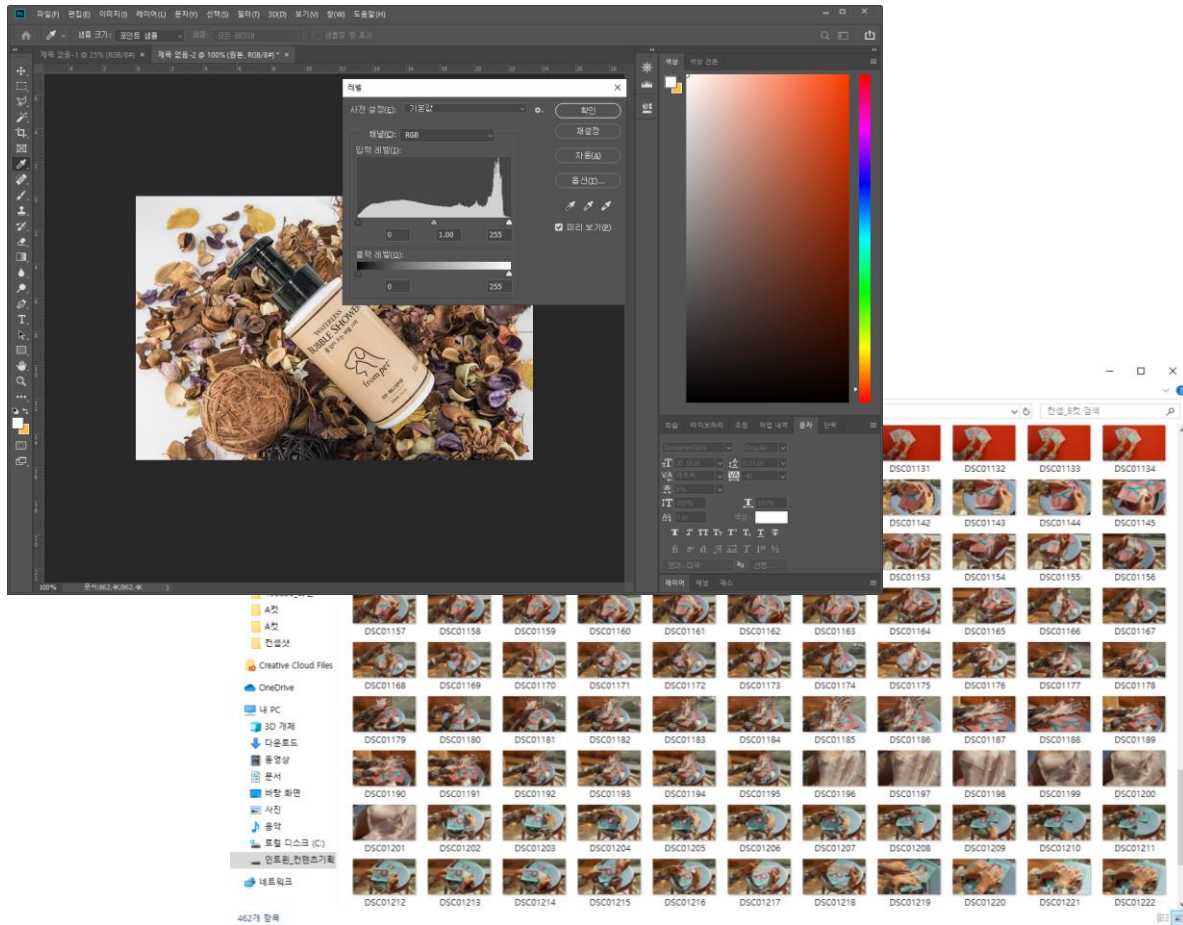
파일(F) 편집(E) 이미지(I) 레이어(L) 문자(Y) 선택(S) 필터(T) 3D(D) 보기(V) 창(W) 도움말(H)

샘플 크기: 포인트 샘플 샘플: 모든 레이어 샘플링 링 표시

제목 없음-1 @ 25% (RGB/8#) × 제목 없음-2 @ 100% (원본, RGB/8#) * ×

레벨

사전 설정(E): 기본값

확인

재설정

자동(A)

옵션(T)...

채널(C): RGB

입력 레벨(I):

0 1.00 255

미리 보기(P)

출력 레벨(O):

0 255

100% 문서:862.4K/862.4K

색상 색상 견본

학습 라이브러리 조정 작업 내역 문자 단락

레이어 채널 패스

from pet

BUBBLE SHOWER

현섭_8컷 검색

| DSC01131 | DSC01132 | DSC01133 | DSC01134 |
|---|---|---|---|
| DSC01142 | DSC01143 | DSC01144 | DSC01145 |
| DSC01153 | DSC01154 | DSC01155 | DSC01156 |

A컷

A컷

현섭샷

Creative Cloud Files

OneDrive

내 PC

3D 개체

다운로드

동영상

문서

바탕 화면

사진

음악

로컬 디스크 (C:)

인트윈_컨텐츠기획

네트워크

462개 항목

| DSC01157 | DSC01158 | DSC01159 | DSC01160 | DSC01161 | DSC01162 | DSC01163 | DSC01164 | DSC01165 | DSC01166 | DSC01167 |
|---|---|---|---|---|---|---|---|---|---|---|
| DSC01168 | DSC01169 | DSC01170 | DSC01171 | DSC01172 | DSC01173 | DSC01174 | DSC01175 | DSC01176 | DSC01177 | DSC01178 |
| DSC01179 | DSC01180 | DSC01181 | DSC01182 | DSC01183 | DSC01184 | DSC01185 | DSC01186 | DSC01187 | DSC01188 | DSC01189 |
| DSC01190 | DSC01191 | DSC01192 | DSC01193 | DSC01194 | DSC01195 | DSC01196 | DSC01197 | DSC01198 | DSC01199 | DSC01200 |
| DSC01201 | DSC01202 | DSC01203 | DSC01204 | DSC01205 | DSC01206 | DSC01207 | DSC01208 | DSC01209 | DSC01210 | DSC01211 |
| DSC01212 | DSC01213 | DSC01214 | DSC01215 | DSC01216 | DSC01217 | DSC01218 | DSC01219 | DSC01220 | DSC01221 | DSC01222 |